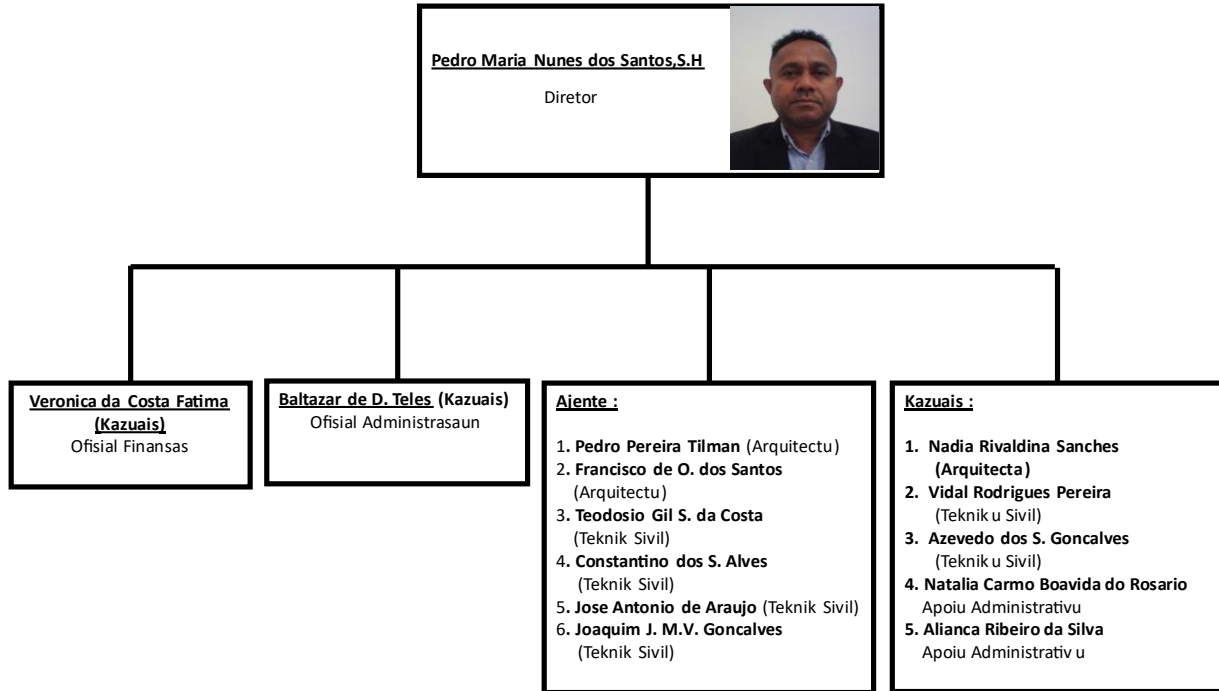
Pedro Maria Nunes dos Santos,S.H

Diretor

Veronica da Costa Fatima (Kazuais)
Ofisial Finansas

Baltazar de D. Teles (Kazuais)
Ofisial Administrasaun

Ajente :

1. Pedro Pereira Tilman (Arquitectu)
2. Francisco de O. dos Santos (Arquitectu)
3. Teodosio Gil S. da Costa (Teknik Sivil)
4. Constantino dos S. Alves (Teknik Sivil)
5. Jose Antonio de Araujo (Teknik Sivil)
6. Joaquim J. M.V. Goncalves (Teknik Sivil)

Kazuais :

1. Nadia Rivaldina Sanches (Arquitecta)
2. Vidal Rodrigues Pereira (Tekniku Sivil)
3. Azevedo dos S. Goncalves (Tekniku Sivil)
4. Natalia Carmo Boavida do Rosario Apoiu Administrativu
5. Alianca Ribeiro da Silva Apoiu Administrativu